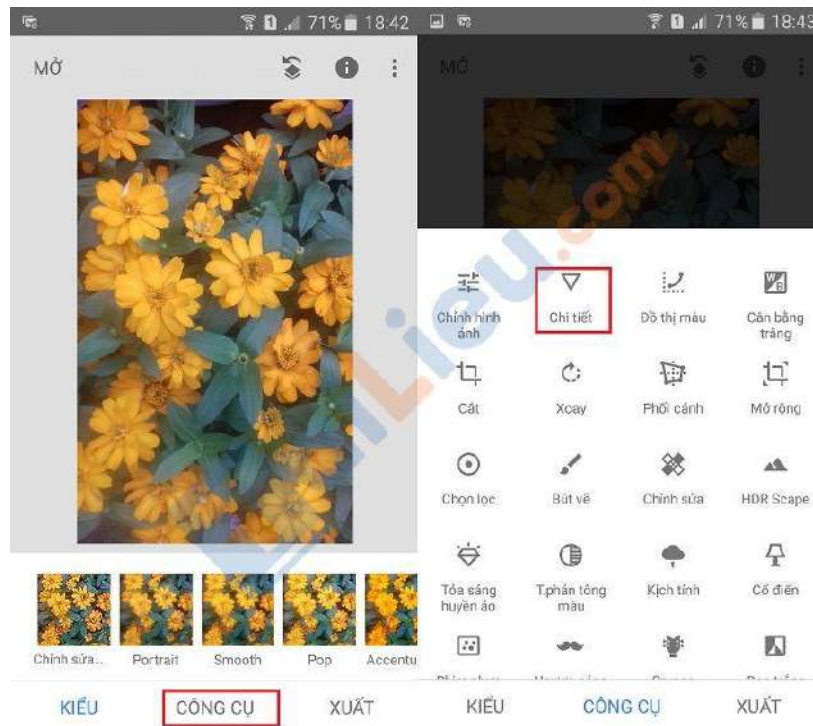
71% 18:42

MỞ

Chỉnh sửa...
Portrait
Smooth
Pop
Accentu

KIỂU
CÔNG CỤ
XUẤT

71% 18:43

MỞ

Chỉnh hình ảnh
Chi tiết
Đồ thị màu
Cân bằng trắng

Cắt
Xoay
Phối cảnh
Mở rộng

Chọn lọc
Bút vẽ
Chỉnh sửa
HDR Scape

Tỏa sáng huyền ảo
T.phản tông màu
Kịch tính
Cổ điển

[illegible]
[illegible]
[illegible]
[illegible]

KIỂU
CÔNG CỤ
XUẤT

vnLieu.com